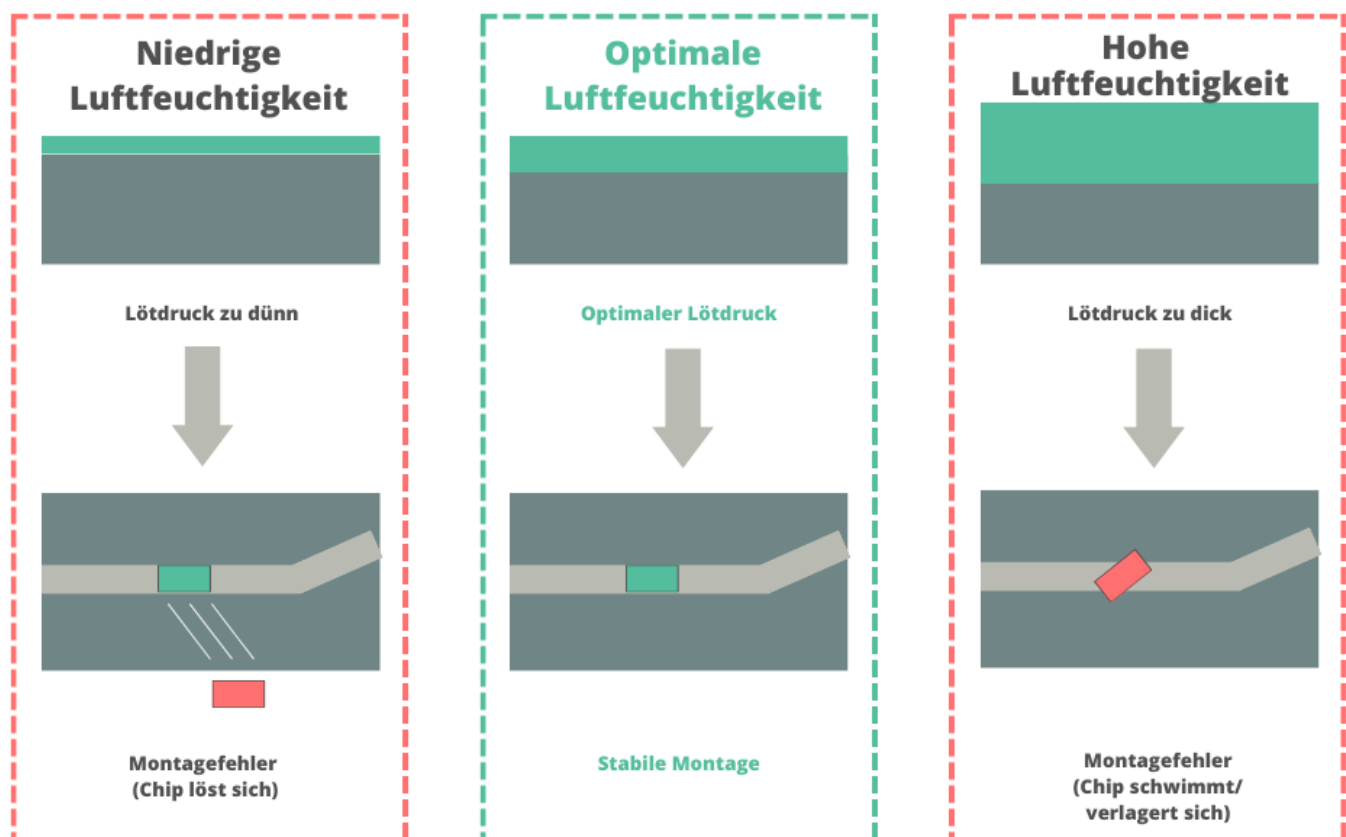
Niedrige Luftfeuchtigkeit

Lötdruck zu dünn

Montagefehler (Chip löst sich)

Optimale Luftfeuchtigkeit

Optimaler Lötdruck

Stabile Montage

Hohe Luftfeuchtigkeit

Lötdruck zu dick

Montagefehler (Chip schwimmt/ verlagert sich)